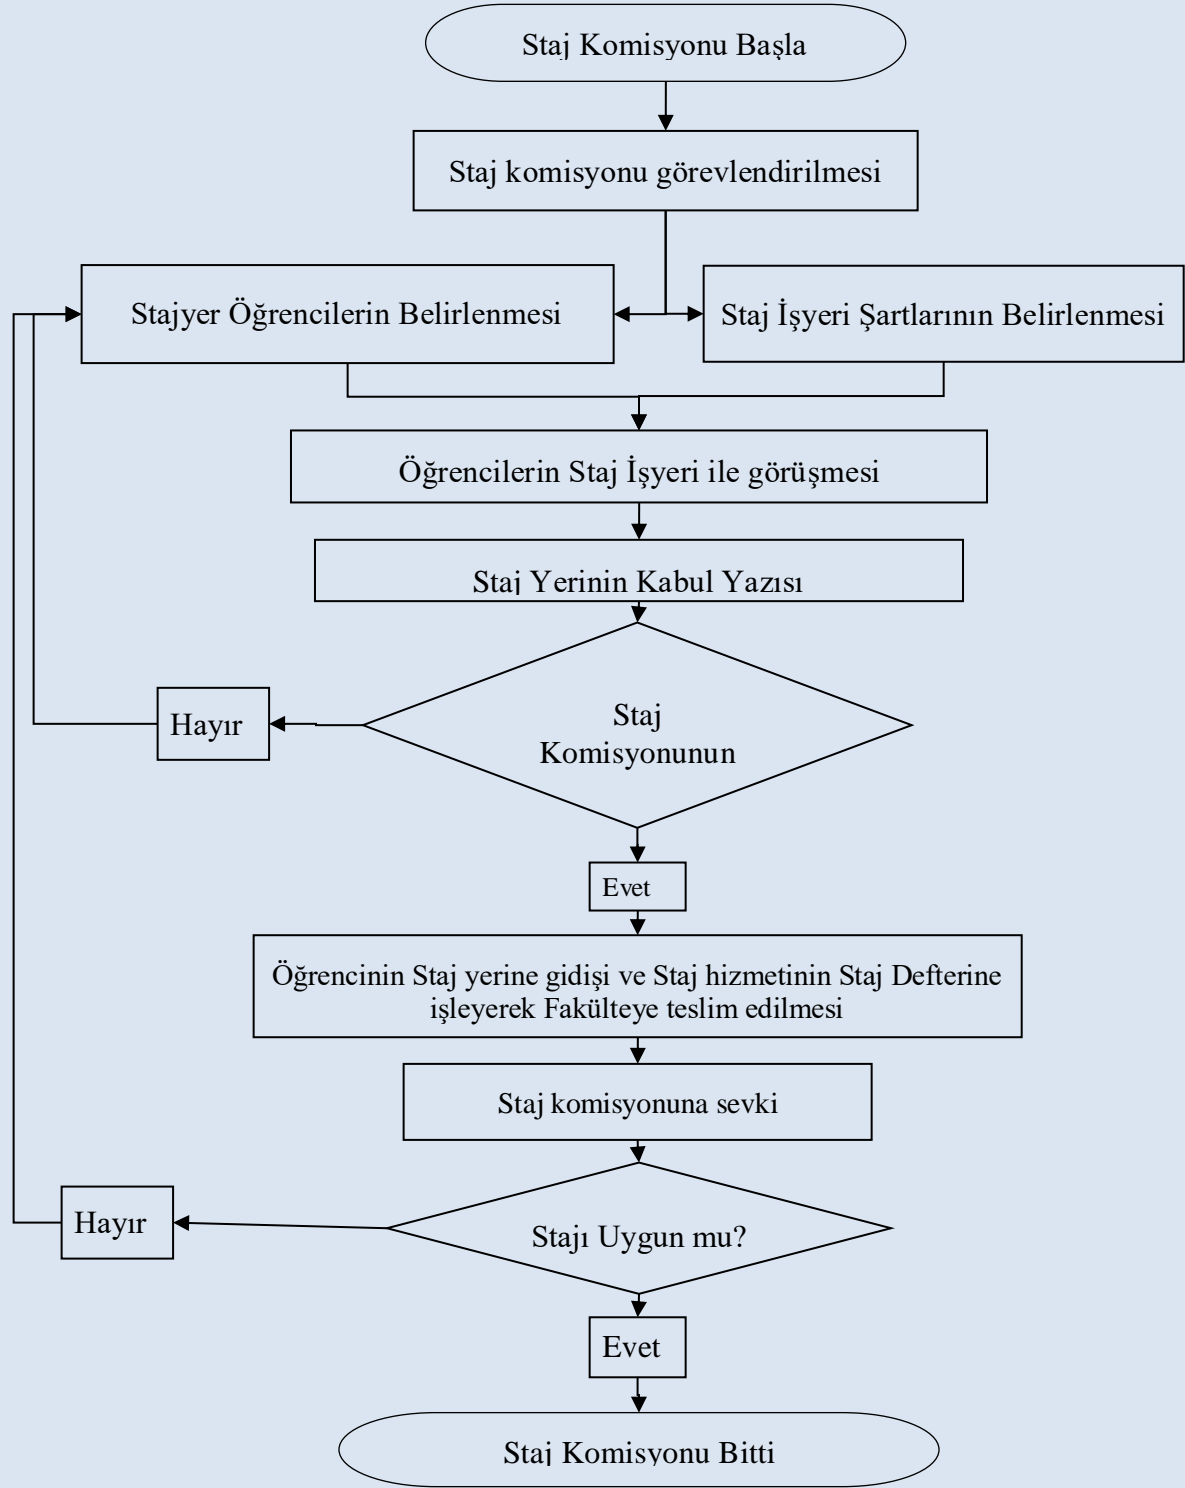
Staj Komisyonu Başla

Staj komisyonu görevlendirilmesi

Stajyer Öğrencilerin Belirlenmesi

Staj İşyeri Şartlarının Belirlenmesi

Öğrencilerin Staj İşyeri ile görüşmesi

Staj Yerinin Kabul Yazısı

Hayır

Staj Komisyonunun

Evet

Öğrencinin Staj yerine gidişi ve Staj hizmetinin Staj Defterine işleyerek Fakülteye teslim edilmesi

Staj komisyonuna sevki

Hayır

Stajı Uygun mu?

Evet

Staj Komisyonu Bitti